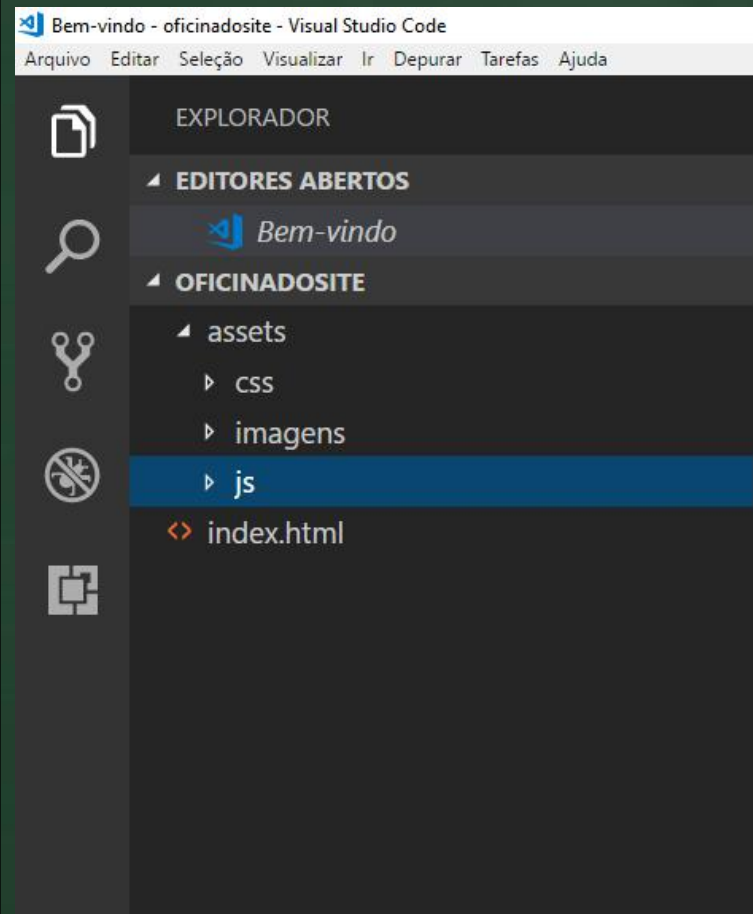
Bem-vindo - oficinadosite - Visual Studio Code

Arquivo Editar Seleção Visualizar Ir Depurar Tarefas Ajuda

EXPLORADOR

EDITORES ABERTOS

Bem-vindo

OFICINADOSITE

assets

css

imagens

js

index.html